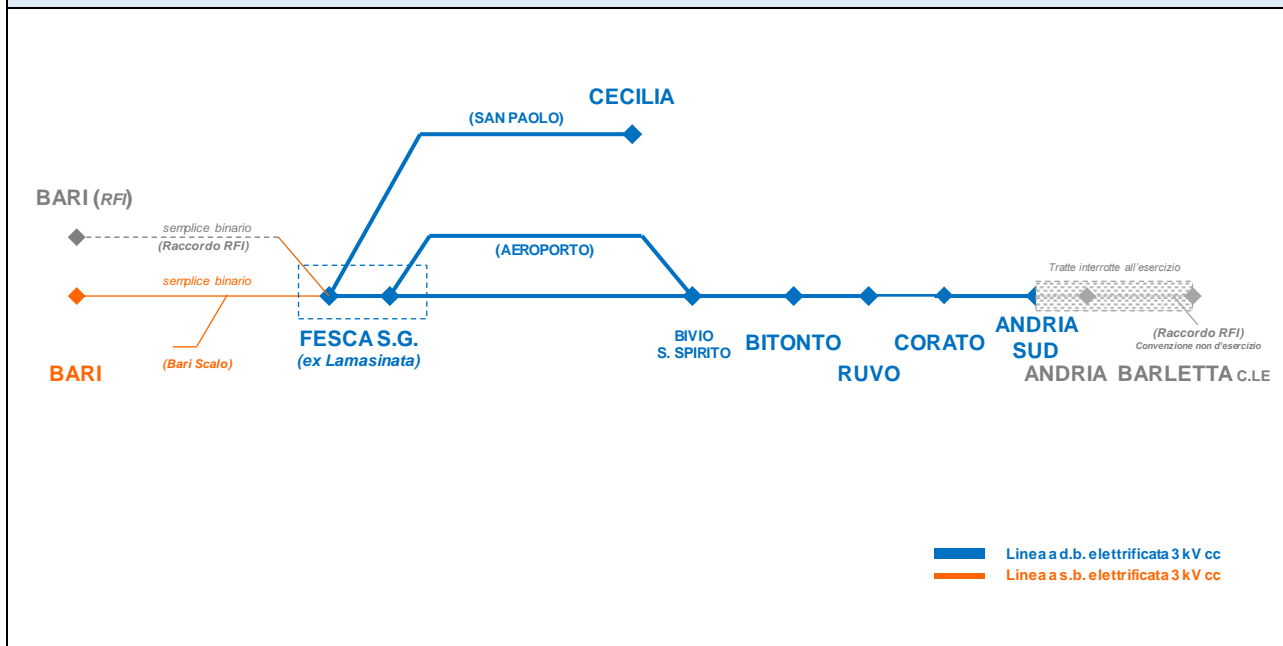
CECILIA

(SAN PAOLO)

BARI (RFI)

semplice binario
(Raccordo RFI)

(AEROPORTO)

semplice binario

Tratte interrotte all'esercizio

FESCA S.G.
(ex Lamasinata)

BIVIO
S. SPIRITO

BITONTO

CORATO

ANDRIA
SUD

(Raccordo RFI)
Convenzione non d'esercizio

BARI

(Bari Scalo)

RUVO

ANDRIA BARLETTA C.LE

Linea a d.b. elettrificata 3 kV cc
Linea a s.b. elettrificata 3 kV cc